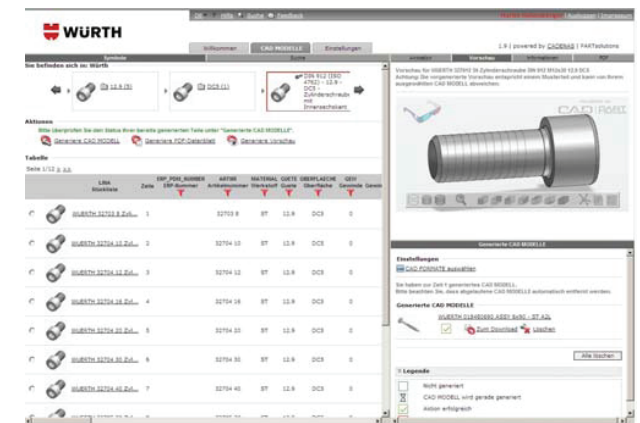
WÜRTH

DE | Hilfe | Suche | Feedback

Willkommen | CAD MODELLE | Einstellungen

Symbole | Suche

1.9 | powered by CADENAS | PARTsolutions

Sie befinden sich in: Würth

12.9 (5)

DCS (1)

DIN 912 (ISO 4762) - 12.9 - DCS - Zylinderschraube mit Innensechskant

Aktionen

Bitte überprüfen Sie den Status Ihrer bereits generierten Teile unter "Generierte CAD MODELLE".

Generiere CAD MODELL | Generiere PDF-Datenblatt | Generiere Vorschau

Tabelle

Seite 1/12

| | | LINA Stückliste | Zeile | ERP_PDM_NUMBER ERP-Nummer | ARTNR Artikelnummer | MATERIAL Werkstoff | GUETE Guete | OBERFLAECHE Oberfläche | GEH Gesamte Gewin |
|---|---|---|---|---|---|---|---|---|---|
| | | WURTH 32703 8 Zyl... | 1 | | 32703 8 | ST | 12.9 | DCS | 0 |
| | | WURTH 32704 10 Zyl... | 2 | | 32704 10 | ST | 12.9 | DCS | 0 |
| | | WURTH 32704 12 Zyl... | 3 | | 32704 12 | ST | 12.9 | DCS | 0 |
| | | WURTH 32704 16 Zyl... | 4 | | 32704 16 | ST | 12.9 | DCS | 0 |
| | | WURTH 32704 20 Zyl... | 5 | | 32704 20 | ST | 12.9 | DCS | 0 |
| | | WURTH 32704 30 Zyl... | 6 | | 32704 30 | ST | 12.9 | DCS | 0 |
| | | WURTH 32704 40 Zyl... | 7 | | 32704 40 | ST | 12.9 | DCS | 0 |

Anmelden | Vorschau | Informationen | PDF

Vorschau für WÜRTH 32993 36 Zylinderschraube DIN 912 M12x30 12.9 DCS
Achtung: Die vorgenerierte Vorschau entspricht einem Musterteil und kann von Ihrem ausgewählten CAD MODELL abweichen.

Generierte CAD MODELLE

Einstellungen

CAD FORMATE auswählen

Sie haben zur Zeit 1 generiertes CAD MODELL.
Bitte beachten Sie, dass abgelaufene CAD MODELLE automatisch entfernt werden.

Generierte CAD MODELLE

WUERTH 018482690 AB01 8x90 - ST A2L

Zum Download | Löschen

Alle löschen

Legende

Nicht generiert

CAD MODELL wird gerade generiert

Aktion erfolgreich